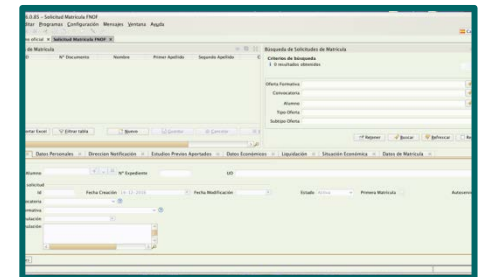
6.0.85 - Solicitud Matrícula FNOF
litar Programas Configuración Mensajes Ventana Ayuda
Solicitud Matrícula FNOF
de Matrícula
Nº Documento Nombre Primer Apellido Segundo Apellido
Búsqueda de Solicitudes de Matrícula
Criterios de búsqueda
0 resultados obtenidos
Oferta Formativa
Convocatoria
Alumno
Tipo Oferta
Subtipo Oferta
ortar Excel Filtrar tabla Nuevo Guardar Cancelar
Rejonar Buscar Refrescar
Datos Personales Dirección Notificación Estudios Previos Aportados Datos Económicos Liquidación Situación Económica Datos de Matrícula
Alumno Nº Expediente UO
Solicitud
Id Fecha Creación Fecha Modificación Estado Activa Primera Matrícula Autocierre
ocatoria
rmativa
ulación
ervación